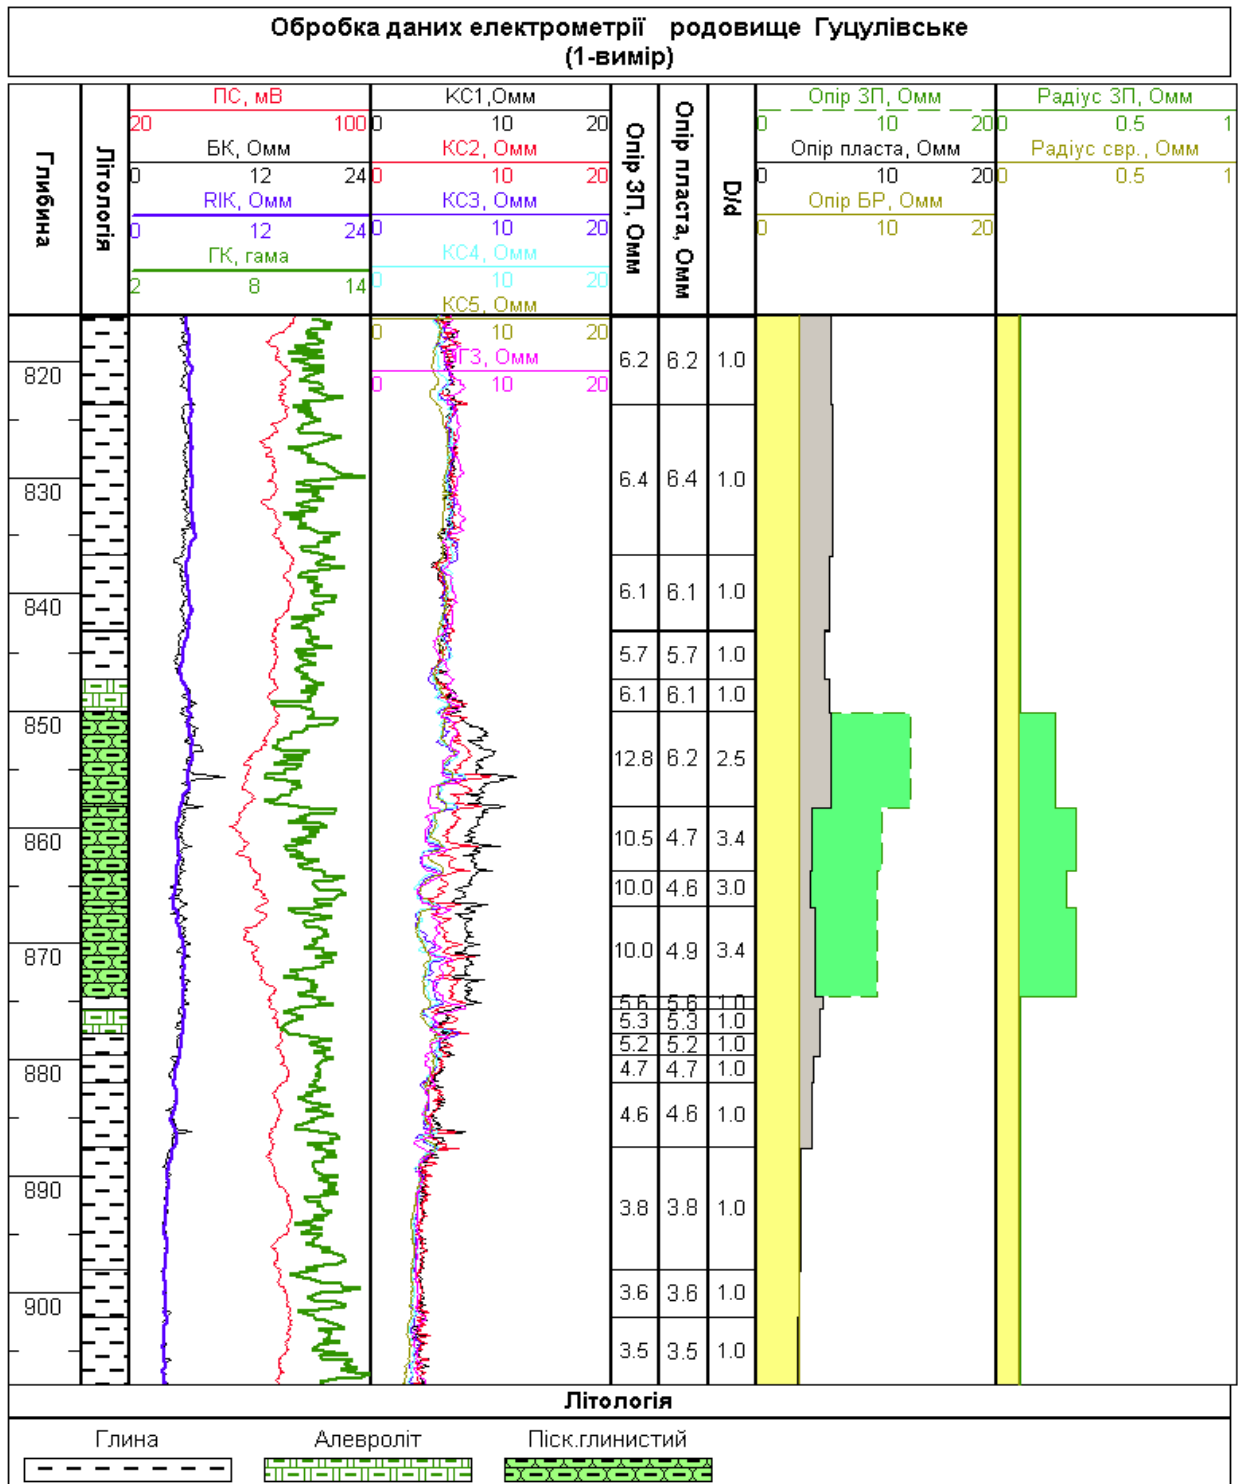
Обробка даних електрометрії родовище Гуцулівське
(1-вимір)

Глибина

Літологія

ПС, мВ
20 100
БК, Омм
0 12 24
RIK, Омм
0 12 24
ГК, гама
2 8 14

КС1, Омм
0 10 20
КС2, Омм
0 10 20
КС3, Омм
0 10 20
КС4, Омм
0 10 20
КС5, Омм
0 10 20
ПЗ, Омм
0 10 20

Опір ЗП, Омм

Опір пласта, Омм

D/d

Опір ЗП, Омм
0 10 20
Опір пласта, Омм
0 10 20
Опір БР, Омм
0 10 20

Радіус ЗП, Омм
0 0.5 1
Радіус свр., Омм
0 0.5 1

820
830
840
850
860
870
880
890
900

| Опір ЗП, Омм | Опір пласта, Омм | D/d |
|---|---|---|
| 6.2 | 6.2 | 1.0 |
| 6.4 | 6.4 | 1.0 |
| 6.1 | 6.1 | 1.0 |
| 5.7 | 5.7 | 1.0 |
| 6.1 | 6.1 | 1.0 |
| 12.8 | 6.2 | 2.5 |
| 10.5 | 4.7 | 3.4 |
| 10.0 | 4.6 | 3.0 |
| 10.0 | 4.9 | 3.4 |
| 5.6 | 5.6 | 1.0 |
| 5.3 | 5.3 | 1.0 |
| 5.2 | 5.2 | 1.0 |
| 4.7 | 4.7 | 1.0 |
| 4.6 | 4.6 | 1.0 |
| 3.8 | 3.8 | 1.0 |
| 3.6 | 3.6 | 1.0 |
| 3.5 | 3.5 | 1.0 |

Літологія

Глина
Алевроліт
Піск.глинистий